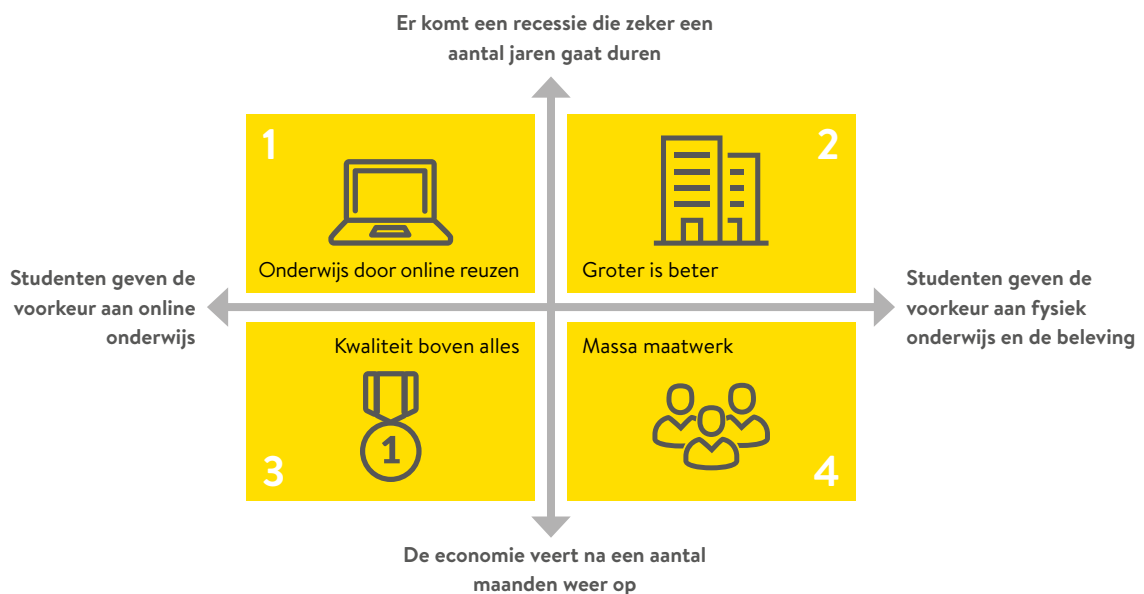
Er komt een recessie die zeker een aantal jaren gaat duren

1

Onderwijs door online reuzen

2

Groter is beter

Studenten geven de voorkeur aan online onderwijs

Studenten geven de voorkeur aan fysiek onderwijs en de beleving

Kwaliteit boven alles

1

3

Massa maatwerk

4

De economie veert na een aantal maanden weer op